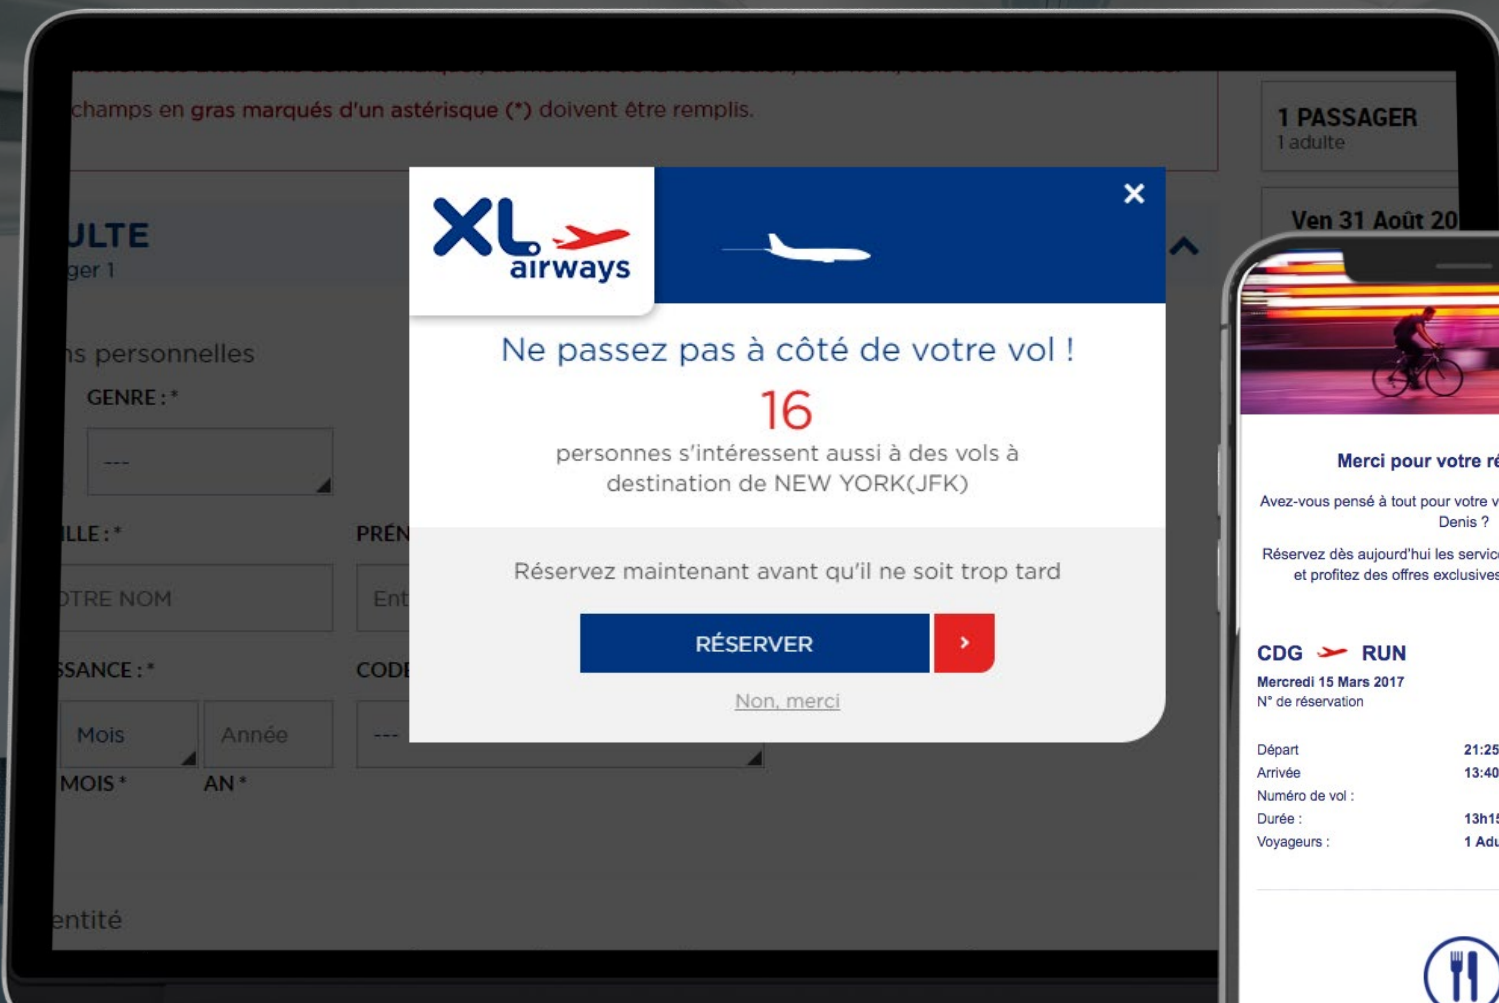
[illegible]

champs en gras marqués d'un astérisque (*) doivent être remplis.

ULTE
ger 1

ns personnelles

GENRE : *

---

LLE : *

PRÉN

OTRE NOM

Ent

SSANCE : *

CODE

Mois

Année

---

MOIS *

AN *

entité

1 PASSAGER
1 adulte

Ven 31 Août 20

XL airways

×

Ne passez pas à côté de votre vol !

16

personnes s'intéressent aussi à des vols à destination de NEW YORK(JFK)

Réservez maintenant avant qu'il ne soit trop tard

RÉSERVER

›

Non, merci

Merci pour votre ré

Avez-vous pensé à tout pour votre v Denis ?

Réservez dès aujourd'hui les servic et profitez des offres exclusive

CDG RUN

Mercredi 15 Mars 2017

N° de réservation

| Départ | 21:25 |
|---|---|
| Arrivée | 13:40 |
| Numéro de vol : | |
| Durée : | 13h1 |
| Voyageurs : | 1 Adu |